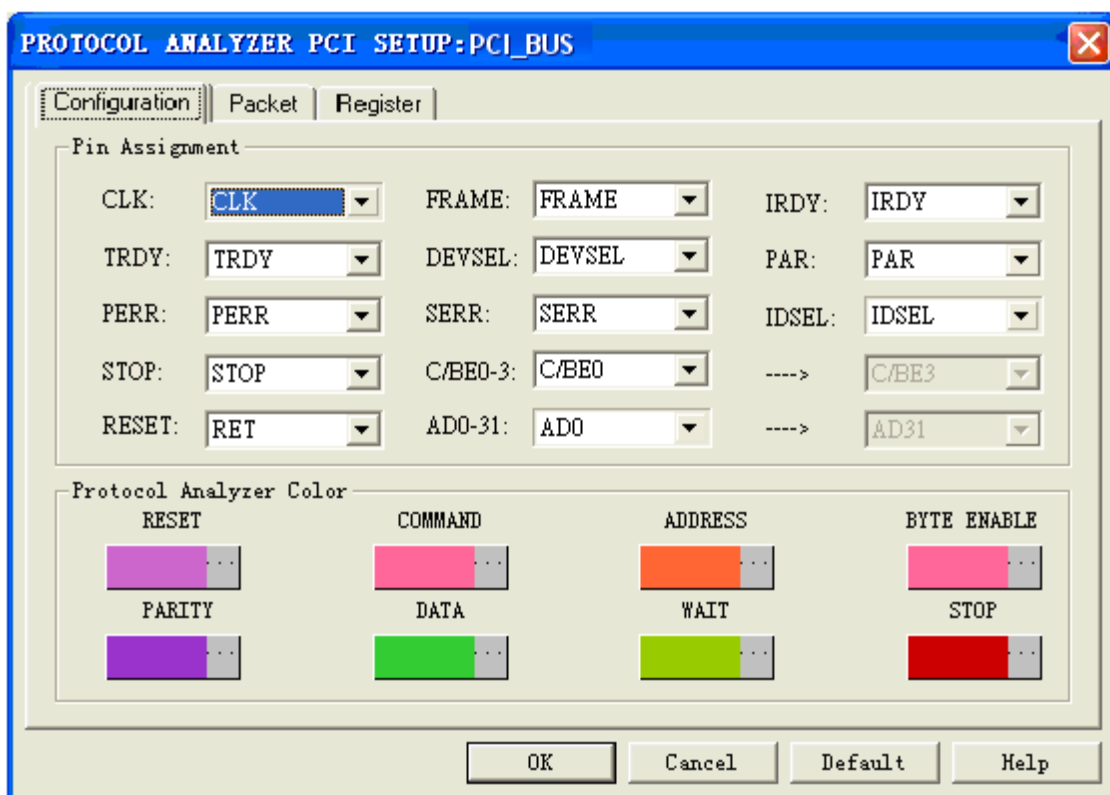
PROTOCOL ANALYZER PCI SETUP:PCI_BUS

Configuration | Packet | Register

Pin Assignment

CLK: CLK
FRAME: FRAME
IRDY: IRDY
TRDY: TRDY
DEVSEL: DEVSEL
PAR: PAR
PERR: PERR
SERR: SERR
IDSEL: IDSEL
STOP: STOP
C/BE0-3: C/BE0
----> C/BE3
RESET: RET
AD0-31: AD0
----> AD31

Protocol Analyzer Color

RESET
COMMAND
ADDRESS
BYTE ENABLE
PARITY
DATA
WAIT
STOP

OK Cancel Default Help